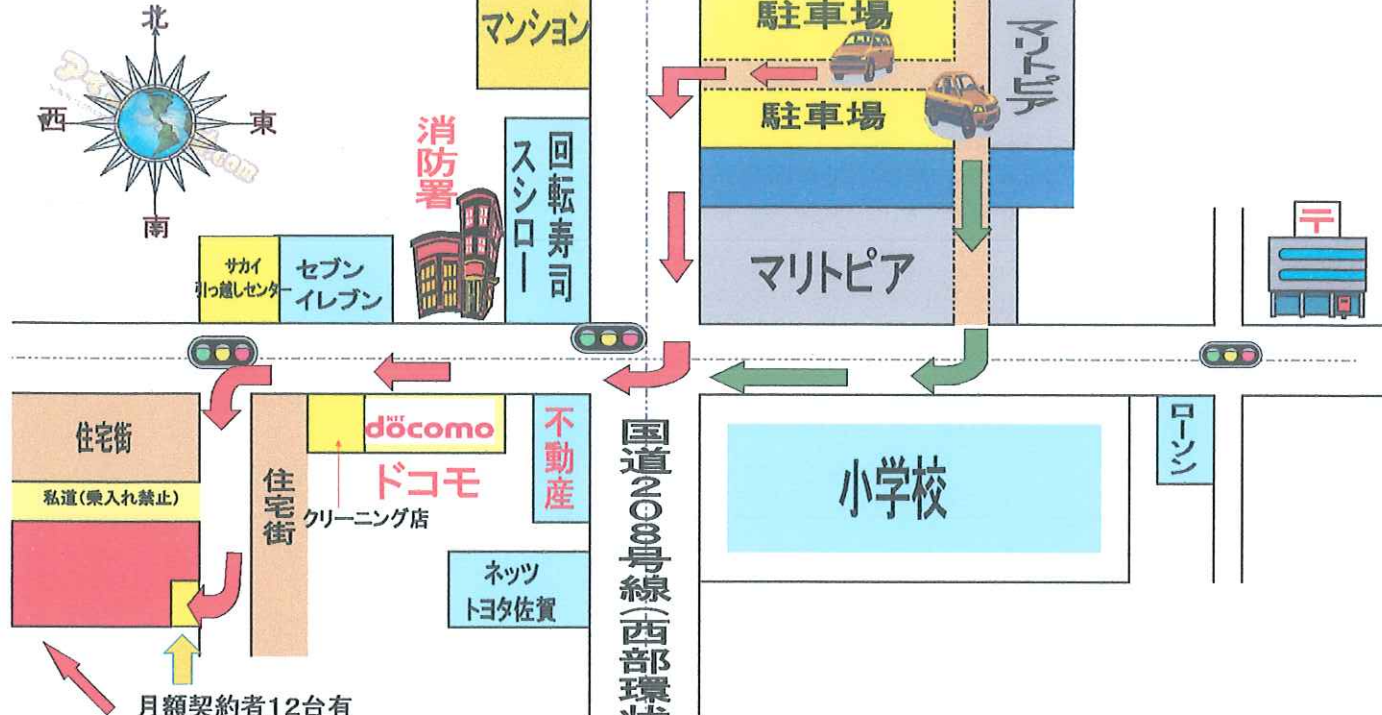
北
西
東
南
マンション
駐車場
駐車場
マリトピア
消防署
回転寿司スシロー
サカイ引っ越しセンター
セブンイレブン
マリトピア
〒
住宅街
私道(乗入れ禁止)
NTT docomo
ドコモ
クリーニング店
住宅街
不動産
国道208号線(西部環
小学校
ローソン
ネッツトヨタ佐賀
月額契約者12台有